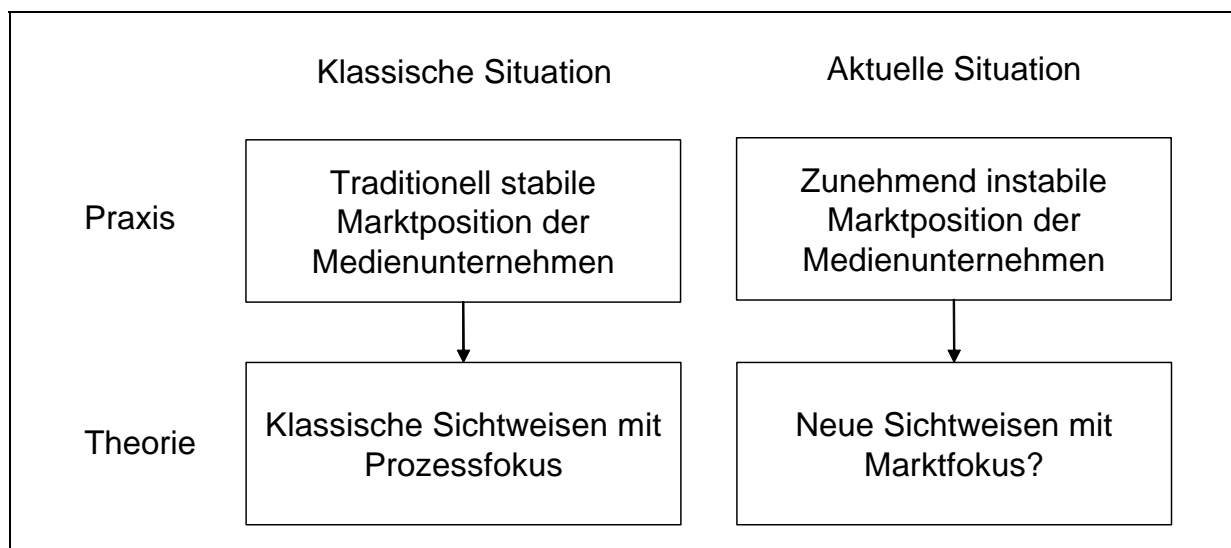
Klassische Situation

Aktuelle Situation

Praxis

Traditionell stabile Marktposition der Medienunternehmen

Zunehmend instabile Marktposition der Medienunternehmen

Theorie

Klassische Sichtweisen mit Prozessfokus

Neue Sichtweisen mit Marktfokus?